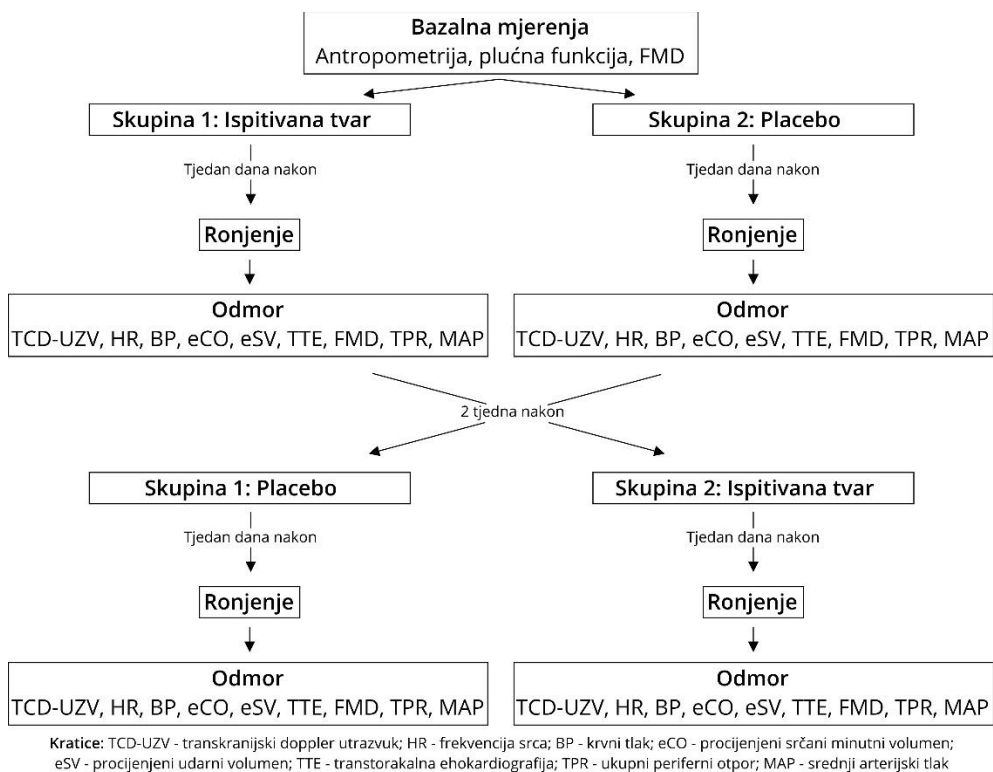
Bazalna mjerenja
Antropometrija, plućna funkcija, FMD

Skupina 1: Ispitivana tvar

Tjedan dana nakon

Ronjenje

Odmor
TCD-UZV, HR, BP, eCO, eSV, TTE, FMD, TPR, MAP

Skupina 2: Placebo

Tjedan dana nakon

Ronjenje

Odmor
TCD-UZV, HR, BP, eCO, eSV, TTE, FMD, TPR, MAP

2 tjedna nakon

Skupina 1: Placebo

Tjedan dana nakon

Ronjenje

Odmor
TCD-UZV, HR, BP, eCO, eSV, TTE, FMD, TPR, MAP

Skupina 2: Ispitivana tvar

Tjedan dana nakon

Ronjenje

Odmor
TCD-UZV, HR, BP, eCO, eSV, TTE, FMD, TPR, MAP

Kratice: TCD-UZV - transkranijski doppler utrazvuk; HR - frekvencija srca; BP - krvni tlak; eCO - procijenjeni srčani minutni volumen; eSV - procijenjeni udarni volumen; TTE - transtorakalna ehokardiografija; TPR - ukupni periferni otpor; MAP - srednji arterijski tlak